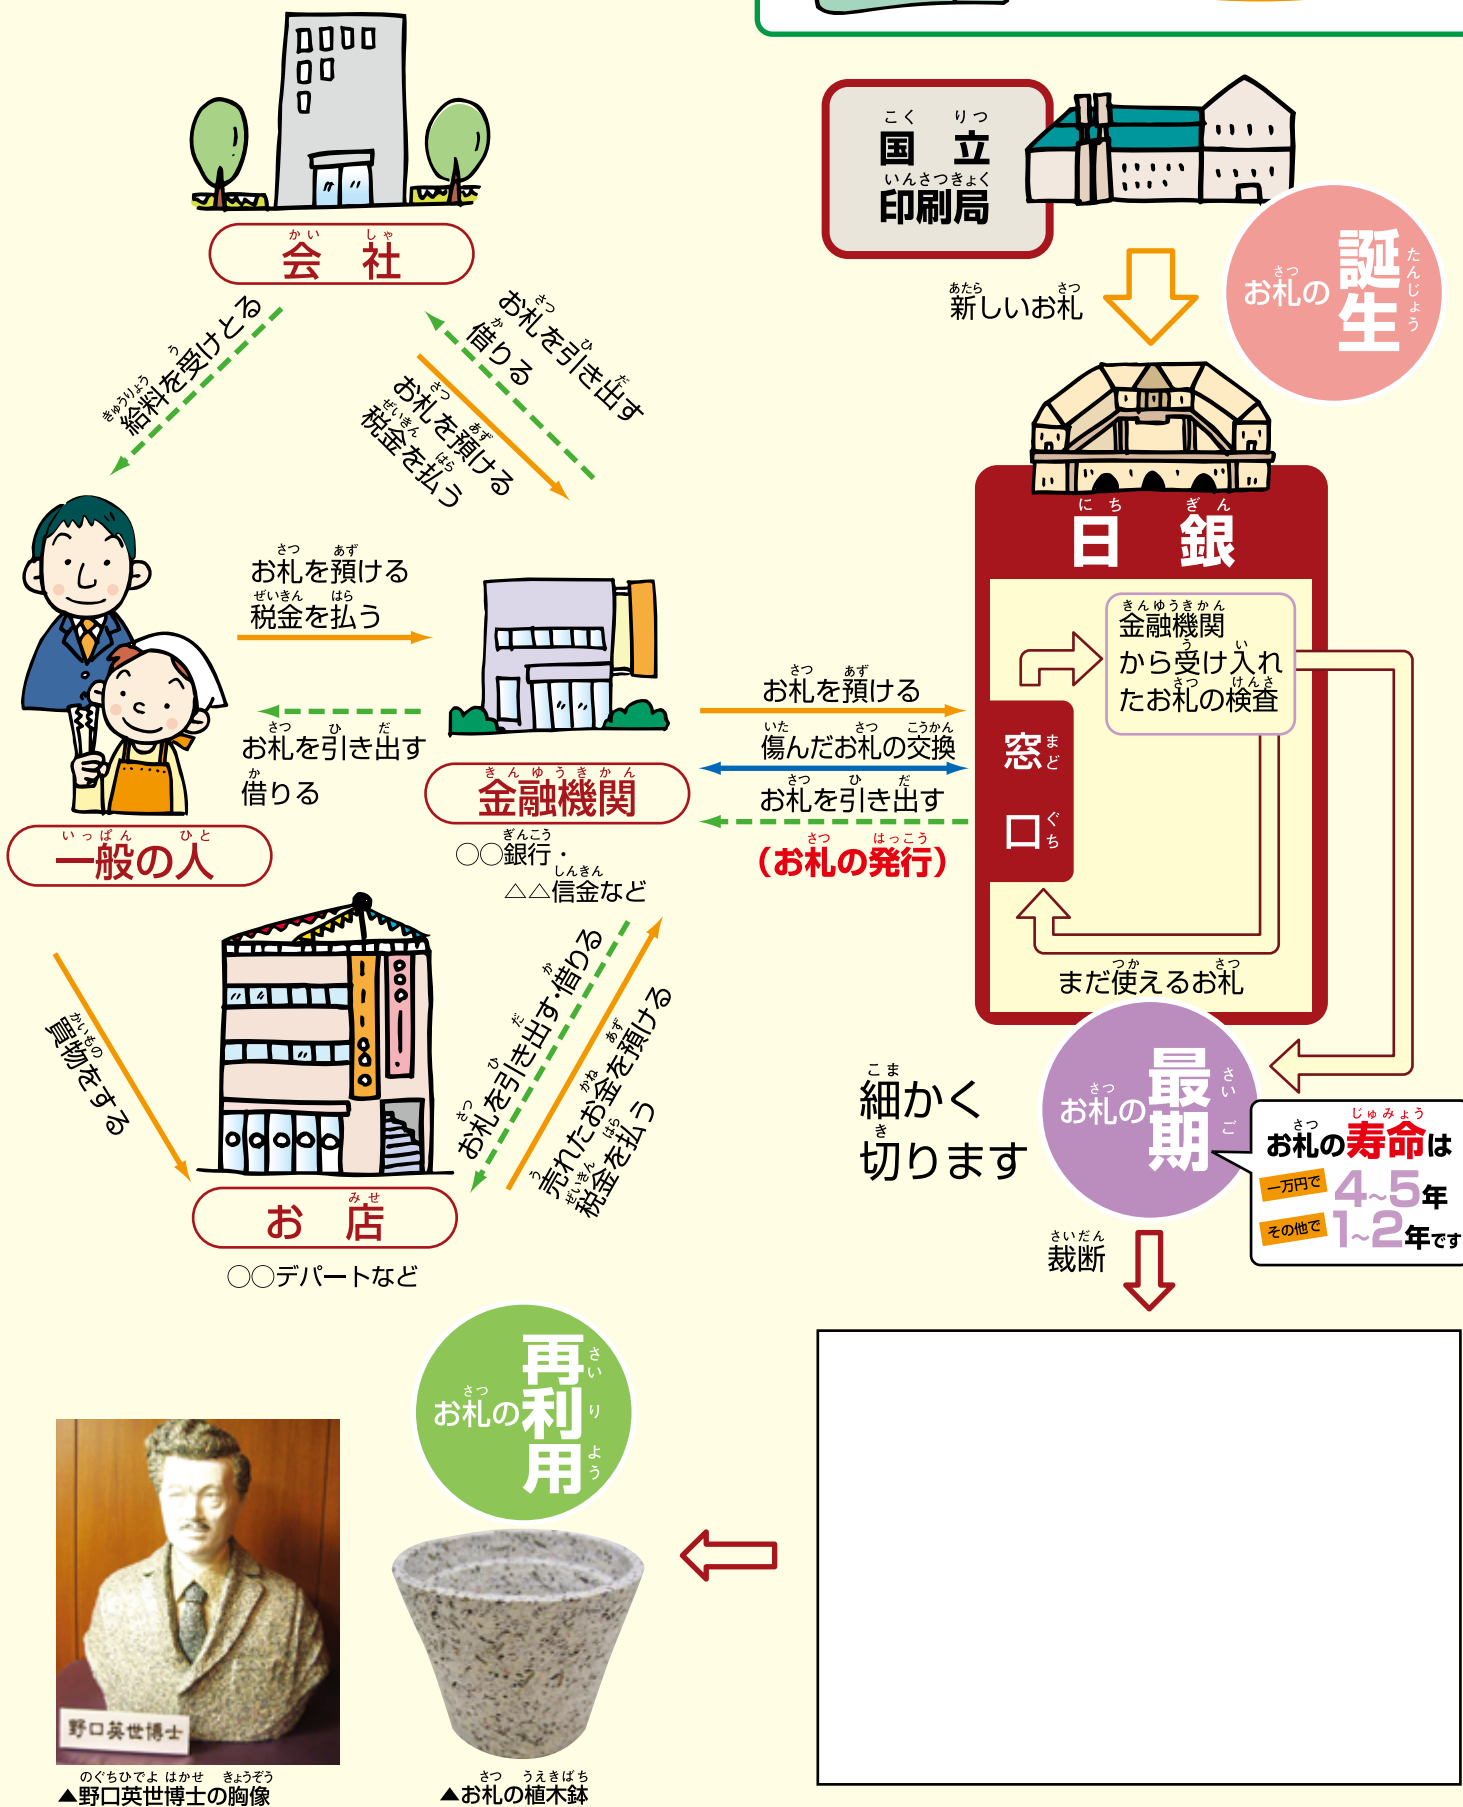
会　社

給料を受けとる

お札を引き出す
借りる

お札を預ける
税金を払う

国　立
印刷局

新しいお札

お札の誕生

日　銀

金融機関から受け入れたお札の検査

窓口

まだ使えるお札

一般の人

お札を預ける
税金を払う

お札を引き出す
借りる

金融機関
○○銀行・
△△信金など

お札を預ける
傷んだお札の交換
お札を引き出す
（お札の発行）

買物をする

お札を引き出す･借りる

売れたお金を預ける
税金を払う

お　店
○○デパートなど

細かく
切ります

お札の最期

お札の寿命は
一万円で 4~5年
その他で 1~2年です

裁断

お札の再利用

野口英世博士

▲野口英世博士の胸像

▲お札の植木鉢